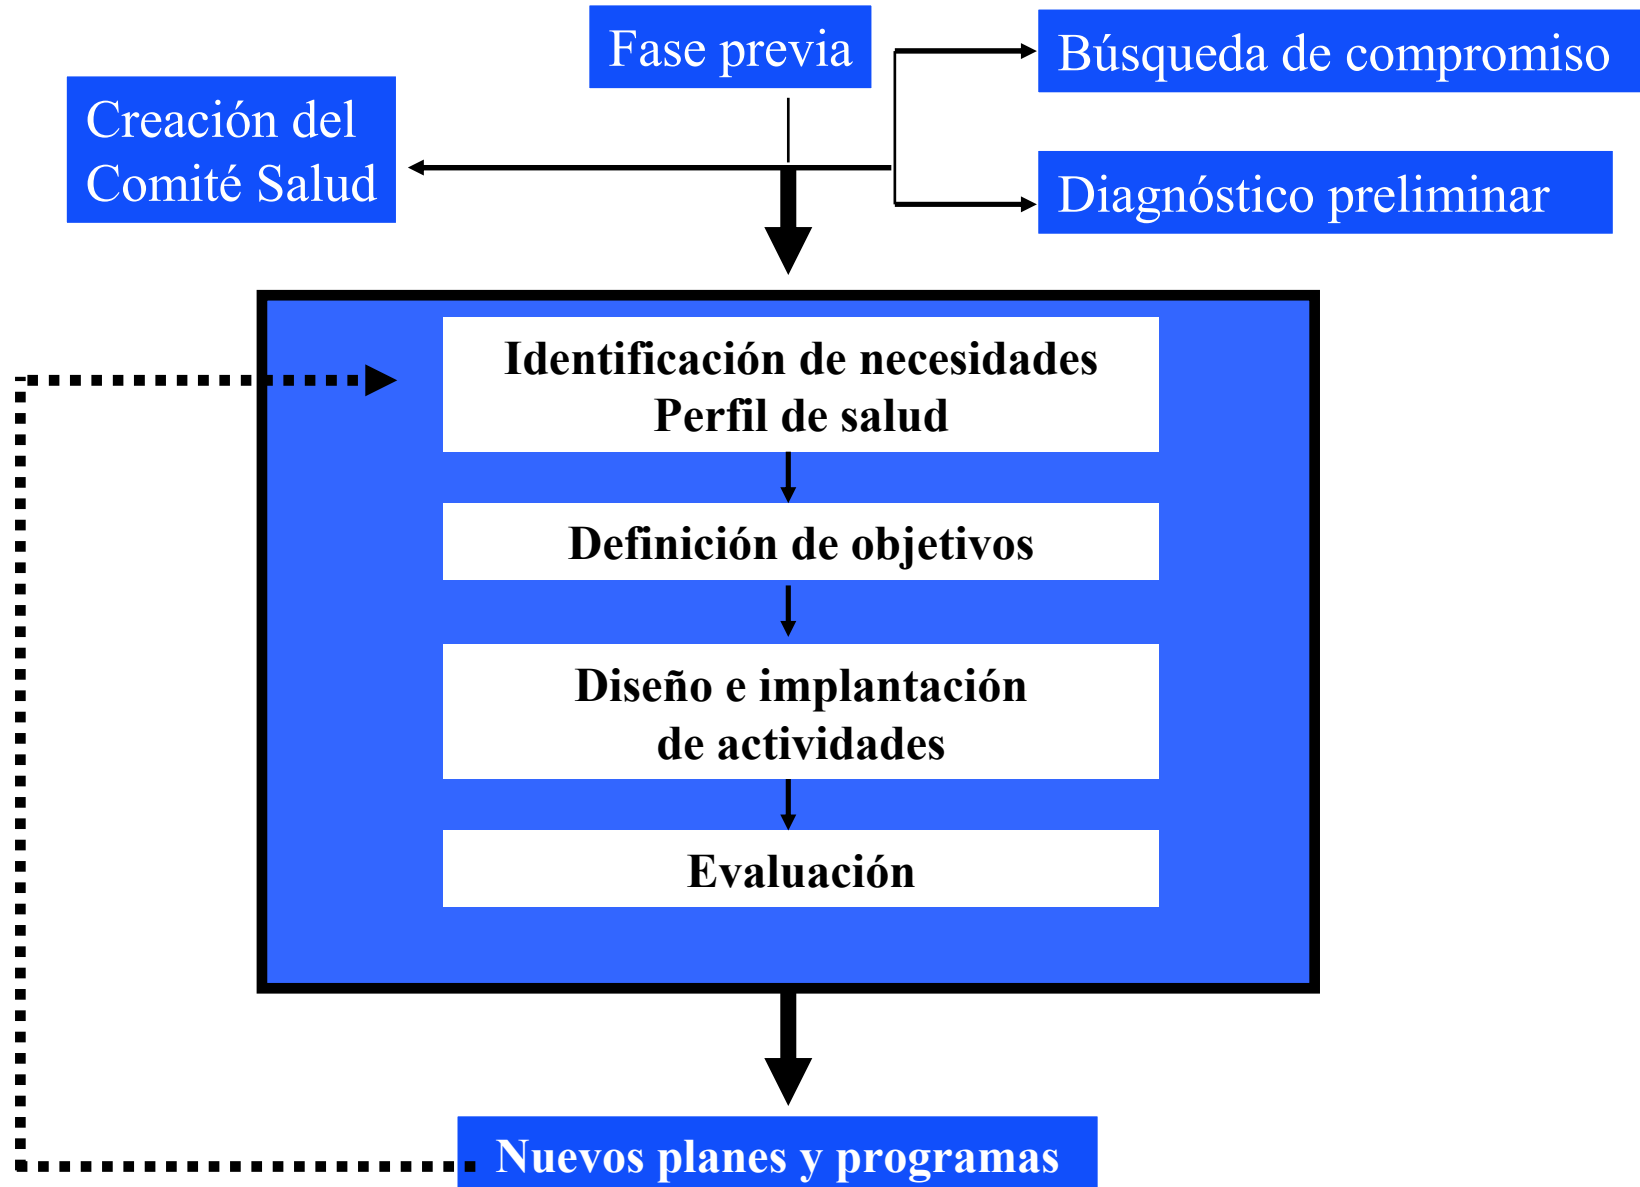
Fase previa

Creación del Comité Salud

Búsqueda de compromiso

Diagnóstico preliminar

Identificación de necesidades
Perfil de salud

Definición de objetivos

Diseño e implantación de actividades

Evaluación

Nuevos planes y programas